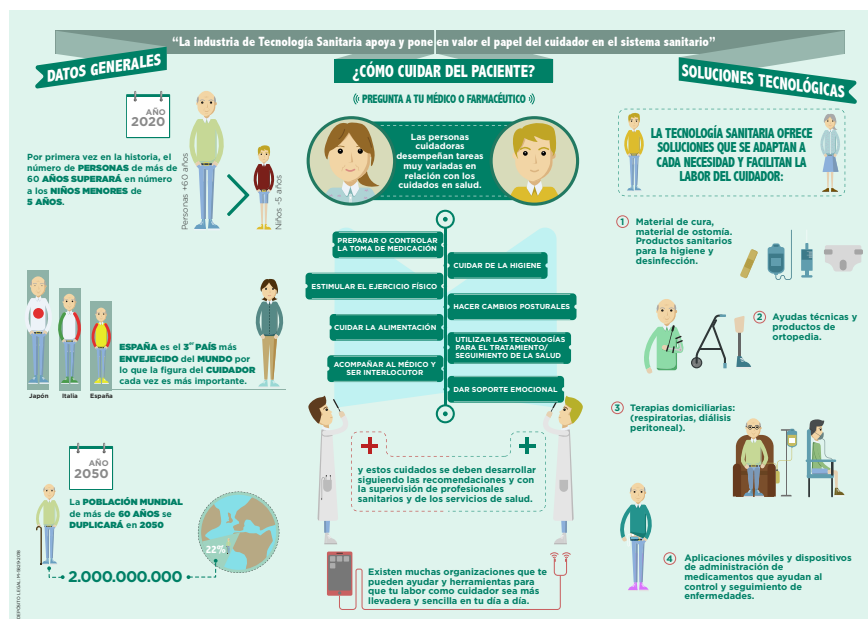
"La industria de Tecnología Sanitaria apoya y pone en valor el papel del cuidador en el sistema sanitario"

DATOS GENERALES

AÑO 2020

Por primera vez en la historia, el número de PERSONAS de más de 60 AÑOS SUPERARÁ en número a los NIÑOS MENORES de 5 AÑOS.

Personas +60 años

Niños -5 años

ESPAÑA es el 3^er PAÍS más ENVEJECIDO del MUNDO por lo que la figura del CUIDADOR cada vez es más importante.

Japón Italia España

AÑO 2050

La POBLACIÓN MUNDIAL de más de 60 AÑOS se DUPLICARÁ en 2050

22%

2.000.000.000

DEPÓSITO LEGAL: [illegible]

¿CÓMO CUIDAR DEL PACIENTE?

PREGUNTA A TU MÉDICO O FARMACÉUTICO

Las personas cuidadoras desempeñan tareas muy variadas en relación con los cuidados en salud.

PREPARAR O CONTROLAR LA TOMA DE MEDICACIÓN

CUIDAR DE LA HIGIENE

ESTIMULAR EL EJERCICIO FÍSICO

HACER CAMBIOS POSTURALES

CUIDAR LA ALIMENTACIÓN

UTILIZAR LAS TECNOLOGÍAS PARA EL TRATAMIENTO/ SEGUIMIENTO DE LA SALUD

ACOMPAÑAR AL MÉDICO Y SER INTERLOCUTOR

DAR SOPORTE EMOCIONAL

y estos cuidados se deben desarrollar siguiendo las recomendaciones y con la supervisión de profesionales sanitarios y de los servicios de salud.

Existen muchas organizaciones que te pueden ayudar y herramientas para que tu labor como cuidador sea más llevadera y sencilla en tu día a día.

SOLUCIONES TECNOLÓGICAS

LA TECNOLOGÍA SANITARIA OFRECE SOLUCIONES QUE SE ADAPTAN A CADA NECESIDAD Y FACILITAN LA LABOR DEL CUIDADOR:

1 Material de cura, material de ostomía. Productos sanitarios para la higiene y desinfección.

2 Ayudas técnicas y productos de ortopedia.

3 Terapias domiciliarias: (respiratorias, diálisis peritoneal).

4 Aplicaciones móviles y dispositivos de administración de medicamentos que ayudan al control y seguimiento de enfermedades.